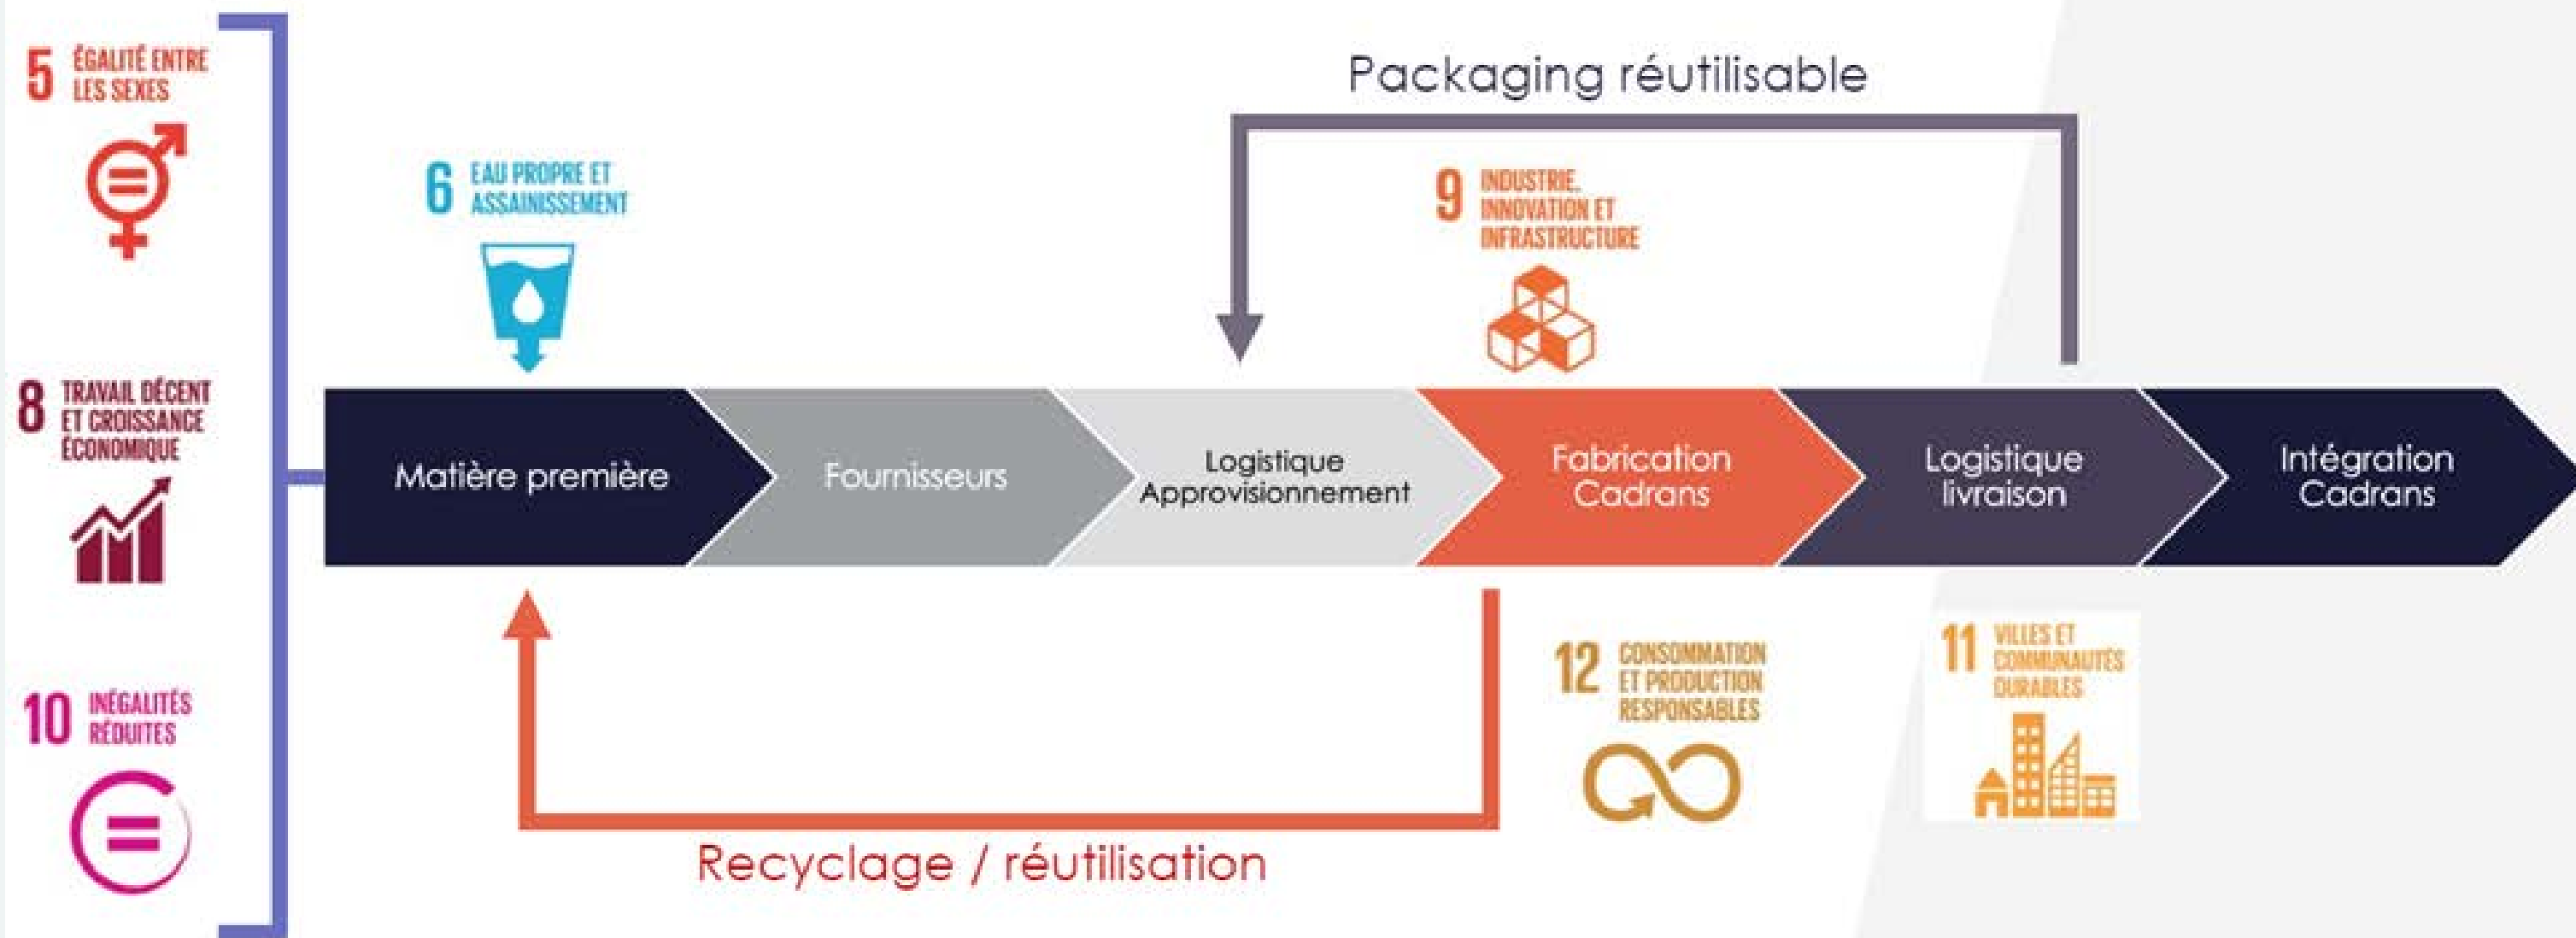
5 ÉGALITÉ ENTRE LES SEXES

8 TRAVAIL DÉCENT ET CROISSANCE ÉCONOMIQUE

10 INÉGALITÉS RÉDUITES

6 EAU PROPRE ET ASSAINISSEMENT

Packaging réutilisable

9 INDUSTRIE, INNOVATION ET INFRASTRUCTURE

Matière première

Fournisseurs

Logistique Approvisionnement

Fabrication Cadrans

Logistique livraison

Intégration Cadrans

12 CONSOMMATION ET PRODUCTION RESPONSABLES

11 VILLES ET COMMUNAUTÉS DURABLES

Recyclage / réutilisation